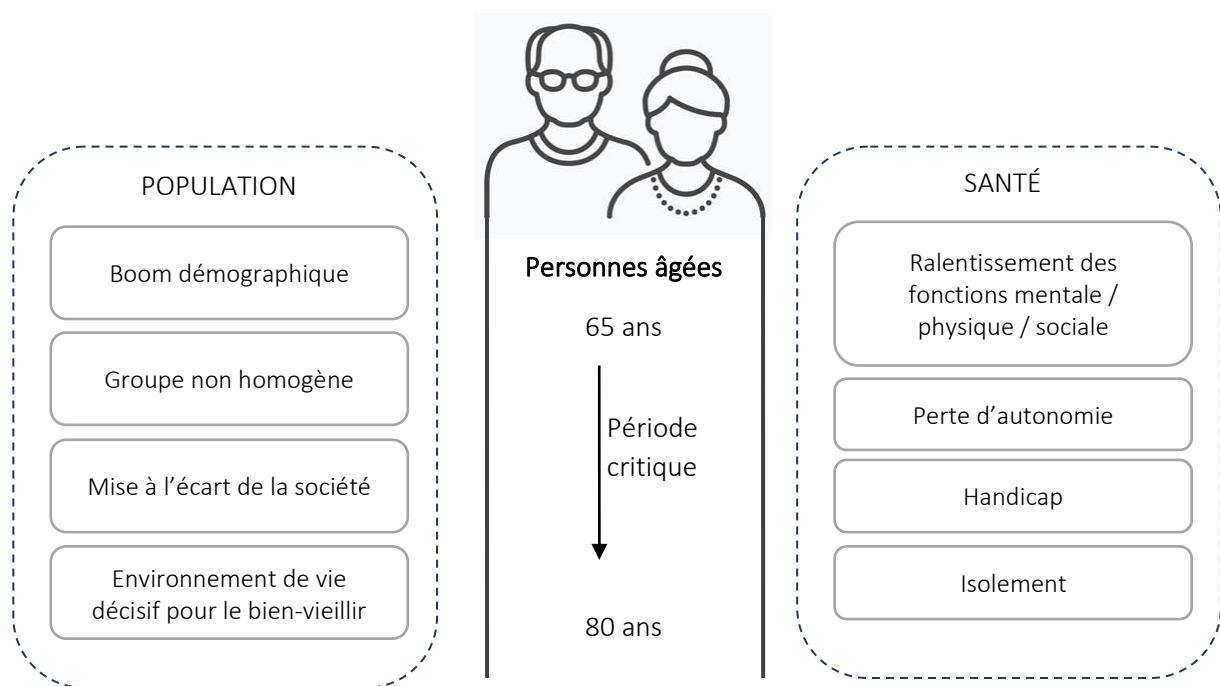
POPULATION

Boom démographique

Groupe non homogène

Mise à l'écart de la société

Environnement de vie décisif pour le bien-vieillir

Personnes âgées

65 ans

Période critique

80 ans

SANTÉ

Ralentissement des fonctions mentale / physique / sociale

Perte d'autonomie

Handicap

Isolement